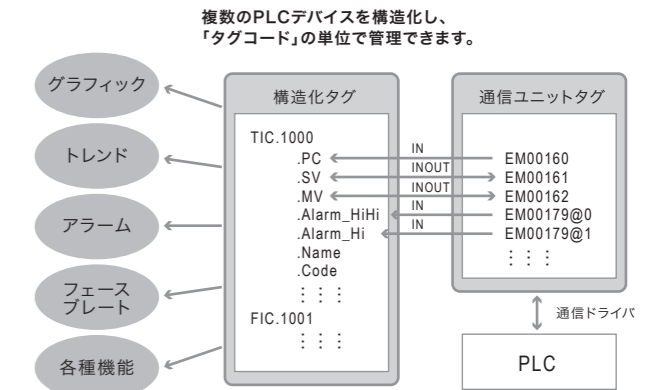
複数のPLCデバイスを構造化し、
「タグコード」の単位で管理できます。

グラフィック

トレンド

アラーム

フェース
プレート

各種機能

構造化タグ

TIC.1000
.PC
.SV
.MV
.Alarm_HiHi
.Alarm_Hi
.Name
.Code
⋮ ⋮ ⋮
FIC.1001
⋮ ⋮ ⋮

IN
INOUT
INOUT
IN
IN

通信ユニットタグ

EM00160
EM00161
EM00162
EM00179@0
EM00179@1
⋮ ⋮ ⋮

通信ドライバ

PLC